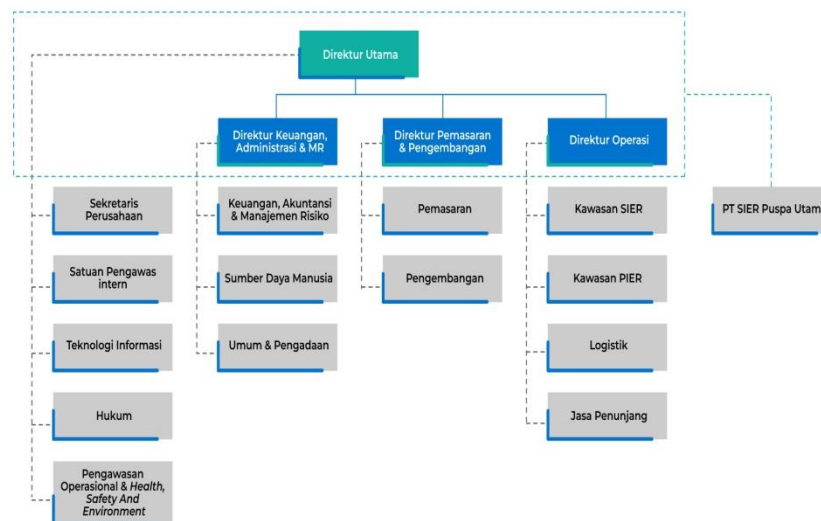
Direktur Utama

Direktur Keuangan, Administrasi & MR

Direktur Pemasaran & Pengembangan

Direktur Operasi

Sekretaris Perusahaan

Satuan Pengawas intern

Teknologi Informasi

Hukum

Pengawasan Operasional & *Health, Safety And Environment*

Keuangan, Akuntansi & Manajemen Risiko

Sumber Daya Manusia

Umum & Pengadaan

Pemasaran

Pengembangan

Kawasan SIER

Kawasan PIER

Logistik

Jasa Penunjang

PT SIER Puspa Utam